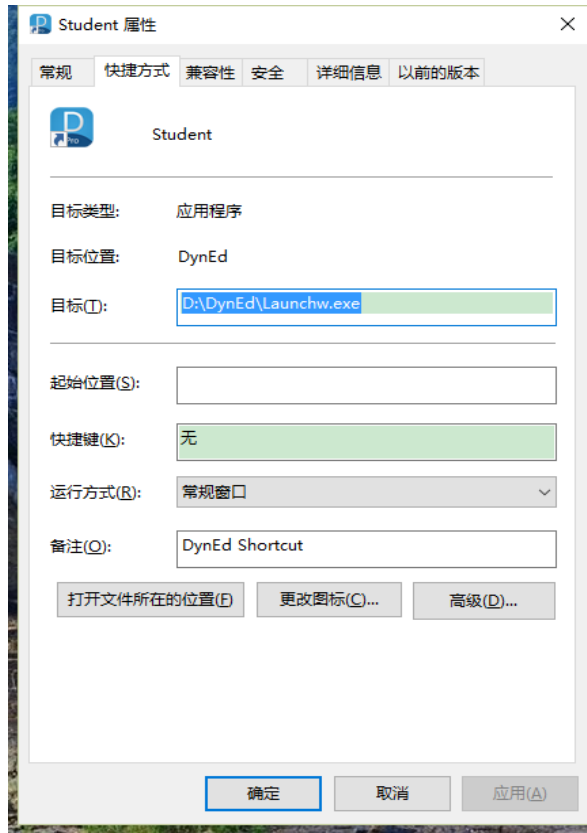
Student 属性

常规 快捷方式 兼容性 安全 详细信息 以前的版本

Student

目标类型: 应用程序

目标位置: DynEd

目标(T): D:\DynEd\Launchw.exe

起始位置(S):

快捷键(K): 无

运行方式(R): 常规窗口

备注(O): DynEd Shortcut

打开文件所在的位置(F) 更改图标(C)... 高级(D)...

确定 取消 应用(A)